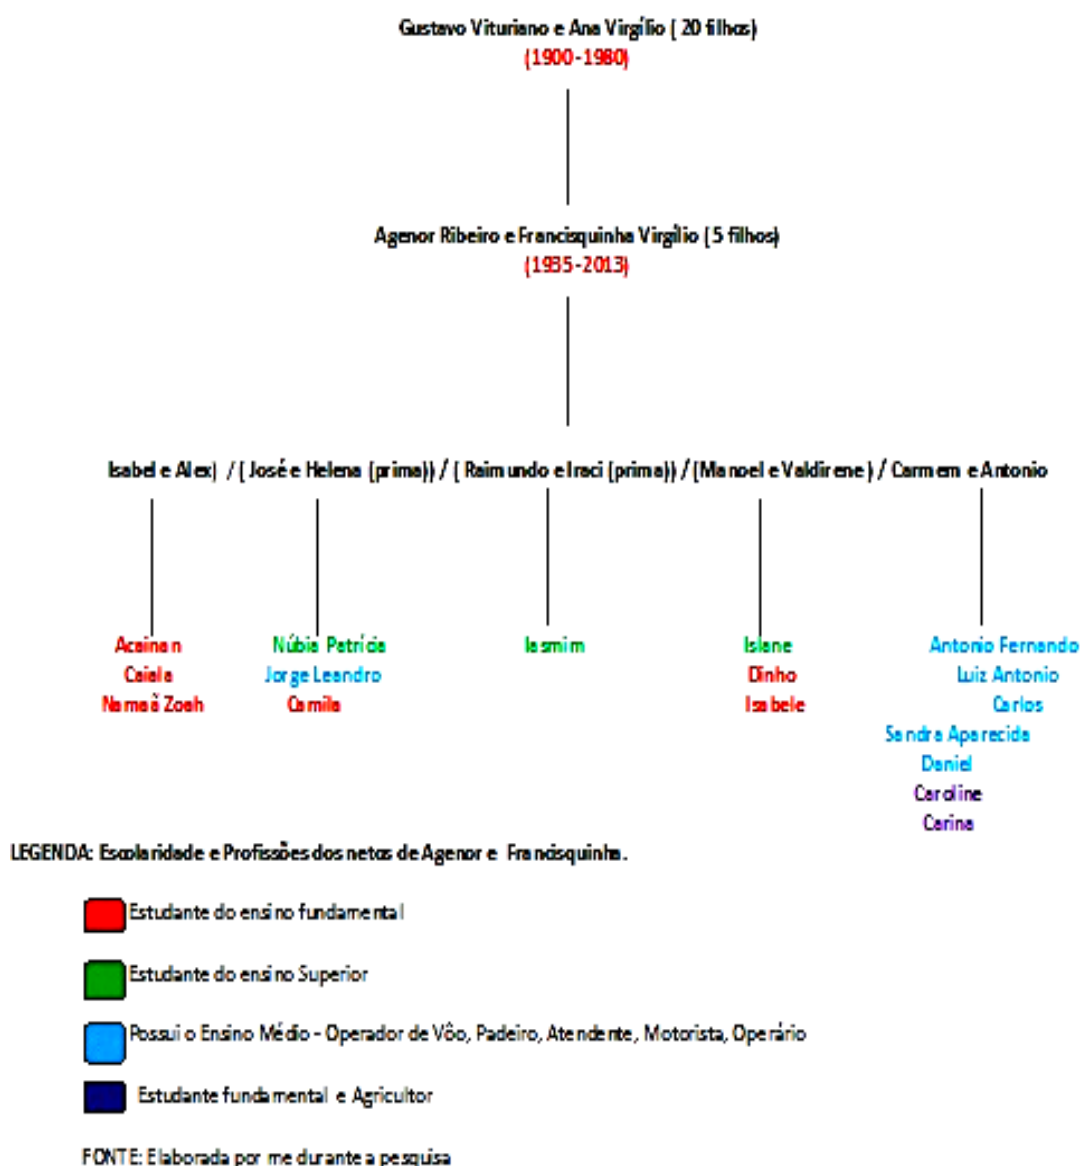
Gustavo Vituriano e Ana Virgílio ( 20 filhos)
(1900-1980)

Agenor Ribeiro e Francisquinha Virgílio ( 5 filhos)
(1935-2013)

Isabel e Alex) / ( José e Helena (prima)) / ( Raimundo e Iraci (prima)) / (Manoel e Valdirene) / Carmem e Antonio

Aceinan
Caiela
Namaã Zoeh

Núbia Patrícia
Jorge Leandro
Camila

Iasmim

Islane
Dinho
Isabele

Antonio Fernando
Luiz Antonio
Carlos
Sandra Aparecida
Daniel
Caroline
Carina

LEGENDA: Escolaridade e Profissões dos netos de Agenor e Francisquinha.

Estudante do ensino fundamental

Estudante do ensino Superior

Possui o Ensino Médio - Operador de Vôo, Padeiro, Atendente, Motorista, Operário

Estudante fundamental e Agricultor

FONTE: Elaborada por me durante a pesquisa